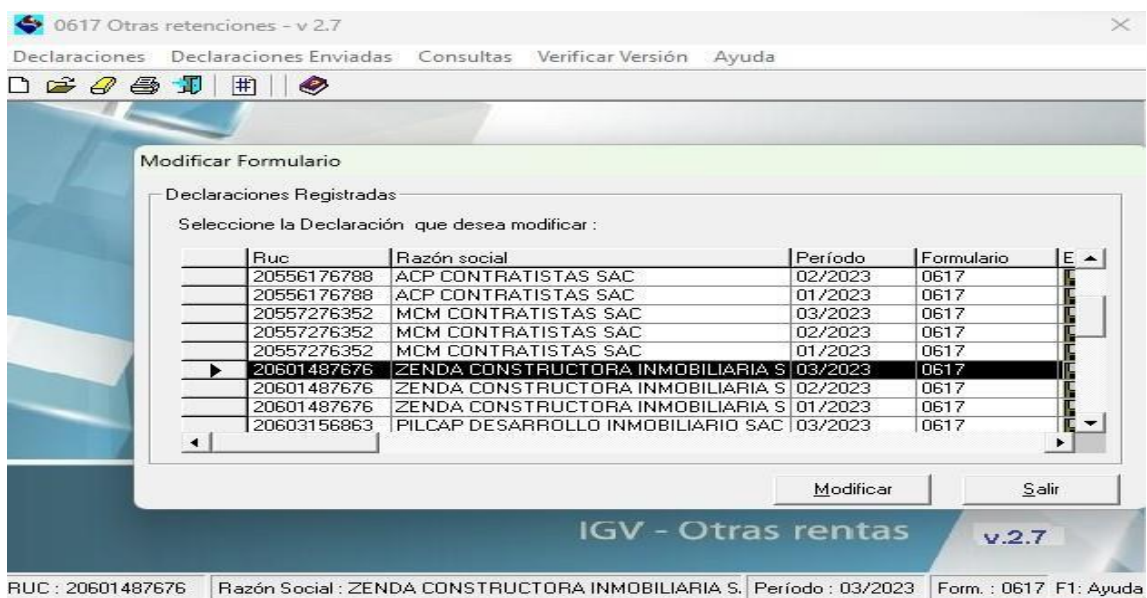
0617 Otras retenciones - v 2.7

Declaraciones Declaraciones Enviadas Consultas Verificar Versión Ayuda

Modificar Formulario

Declaraciones Registradas

Seleccione la Declaración que desea modificar :

| Ruc | Razón social | Período | Formulario | E |
|---|---|---|---|---|
| 20556176788 | ACP CONTRATISTAS SAC | 02/2023 | 0617 | |
| 20556176788 | ACP CONTRATISTAS SAC | 01/2023 | 0617 | |
| 20557276352 | MCM CONTRATISTAS SAC | 03/2023 | 0617 | |
| 20557276352 | MCM CONTRATISTAS SAC | 02/2023 | 0617 | |
| 20557276352 | MCM CONTRATISTAS SAC | 01/2023 | 0617 | |
| 20601487676 | ZENDA CONSTRUCTORA INMOBILIARIA S | 03/2023 | 0617 | |
| 20601487676 | ZENDA CONSTRUCTORA INMOBILIARIA S | 02/2023 | 0617 | |
| 20601487676 | ZENDA CONSTRUCTORA INMOBILIARIA S | 01/2023 | 0617 | |
| 20603156863 | PILCAP DESARROLLO INMOBILIARIO SAC | 03/2023 | 0617 | |

Modificar Salir

IGV - Otras rentas v.2.7

RUC : 20601487676 Razón Social : ZENDA CONSTRUCTORA INMOBILIARIA S. Período : 03/2023 Form. : 0617 F1: Ayuda